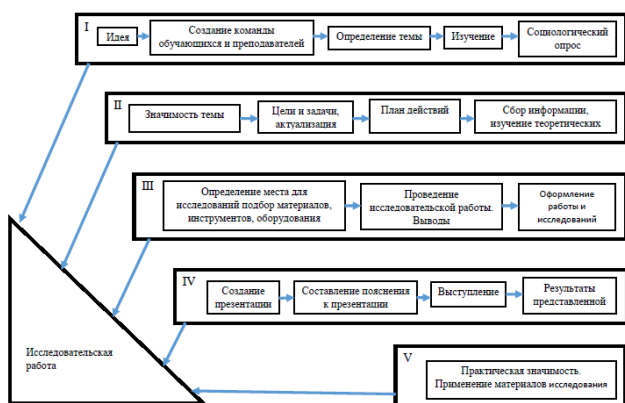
I
Идея
Создание команды обучающихся и преподавателей
Определение темы
Изучение
Социологический опрос

II
Значимость темы
Цели и задачи, актуализация
План действий
Сбор информации, изучение теоретических

III
Определение места для исследований подбор материалов, инструментов, оборудования
Проведение исследовательской работы. Выводы
Оформление работы и исследований

IV
Создание презентации
Составление пояснения к презентации
Выступление
Результаты представленной

Исследовательская работа

V
Практическая значимость. Применение материалов исследования